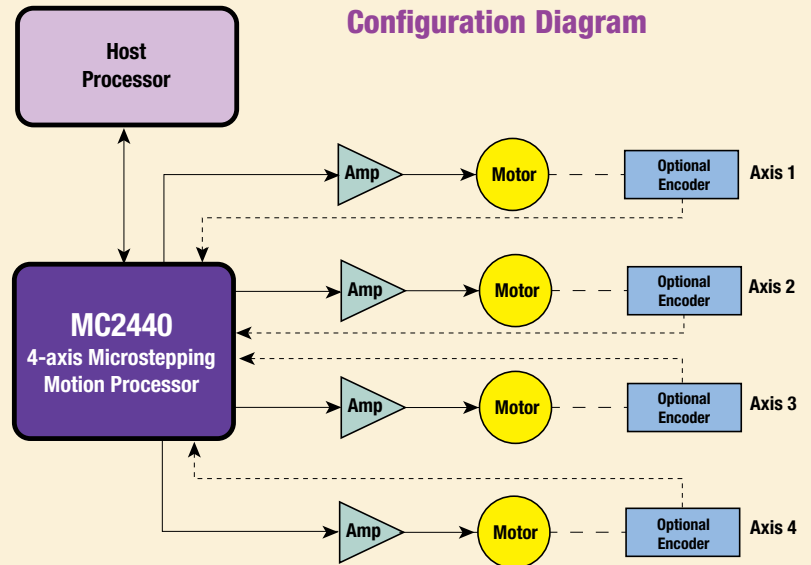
Configuration Diagram

Host Processor

MC2440
4-axis Microstepping Motion Processor

Amp

Motor

Optional Encoder

Axis 1

Amp

Motor

Optional Encoder

Axis 2

Amp

Motor

Optional Encoder

Axis 3

Amp

Motor

Optional Encoder

Axis 4